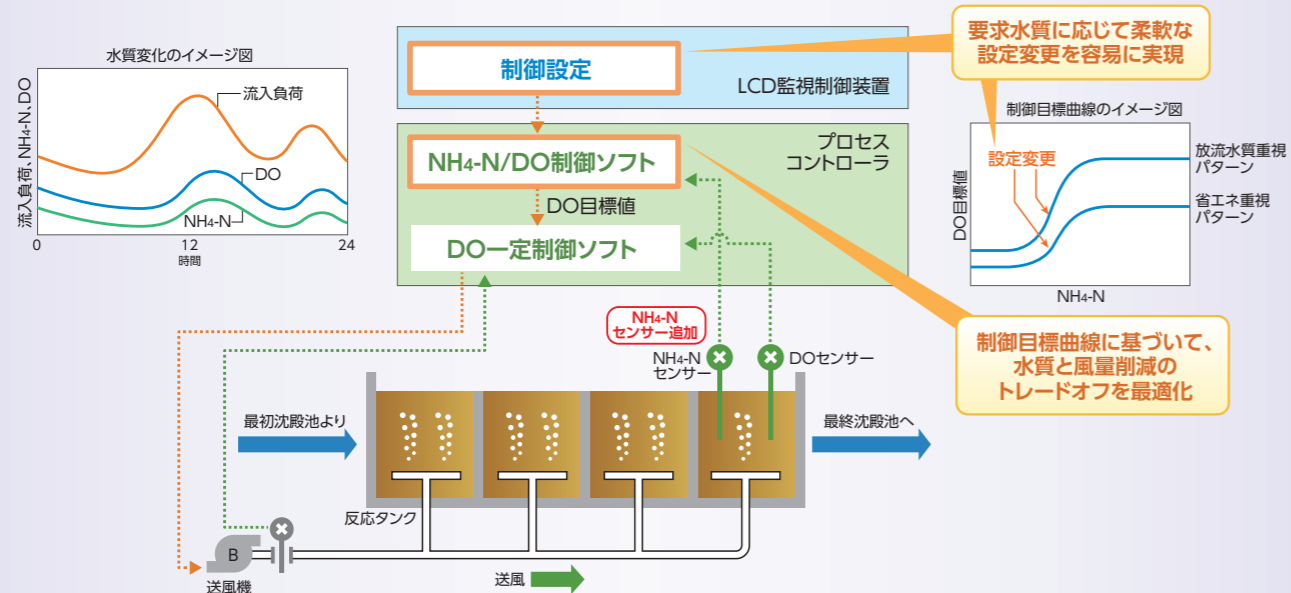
水質変化のイメージ図

流入負荷, NH4-N, DO

流入負荷

DO

NH4-N

0

12

24

時間

制御設定

LCD監視制御装置

NH4-N/DO制御ソフト

プロセスコントローラ

DO目標値

DO一定制御ソフト

要求水質に応じて柔軟な設定変更を容易に実現

制御目標曲線のイメージ図

設定変更

DO目標値

放流水質重視パターン

省エネ重視パターン

NH4-N

NH4-Nセンサー追加

NH4-Nセンサー

DOセンサー

制御目標曲線に基づいて、水質と風量削減のトレードオフを最適化

最初沈殿池より

最終沈殿池へ

反応タンク

B

送風機

送風